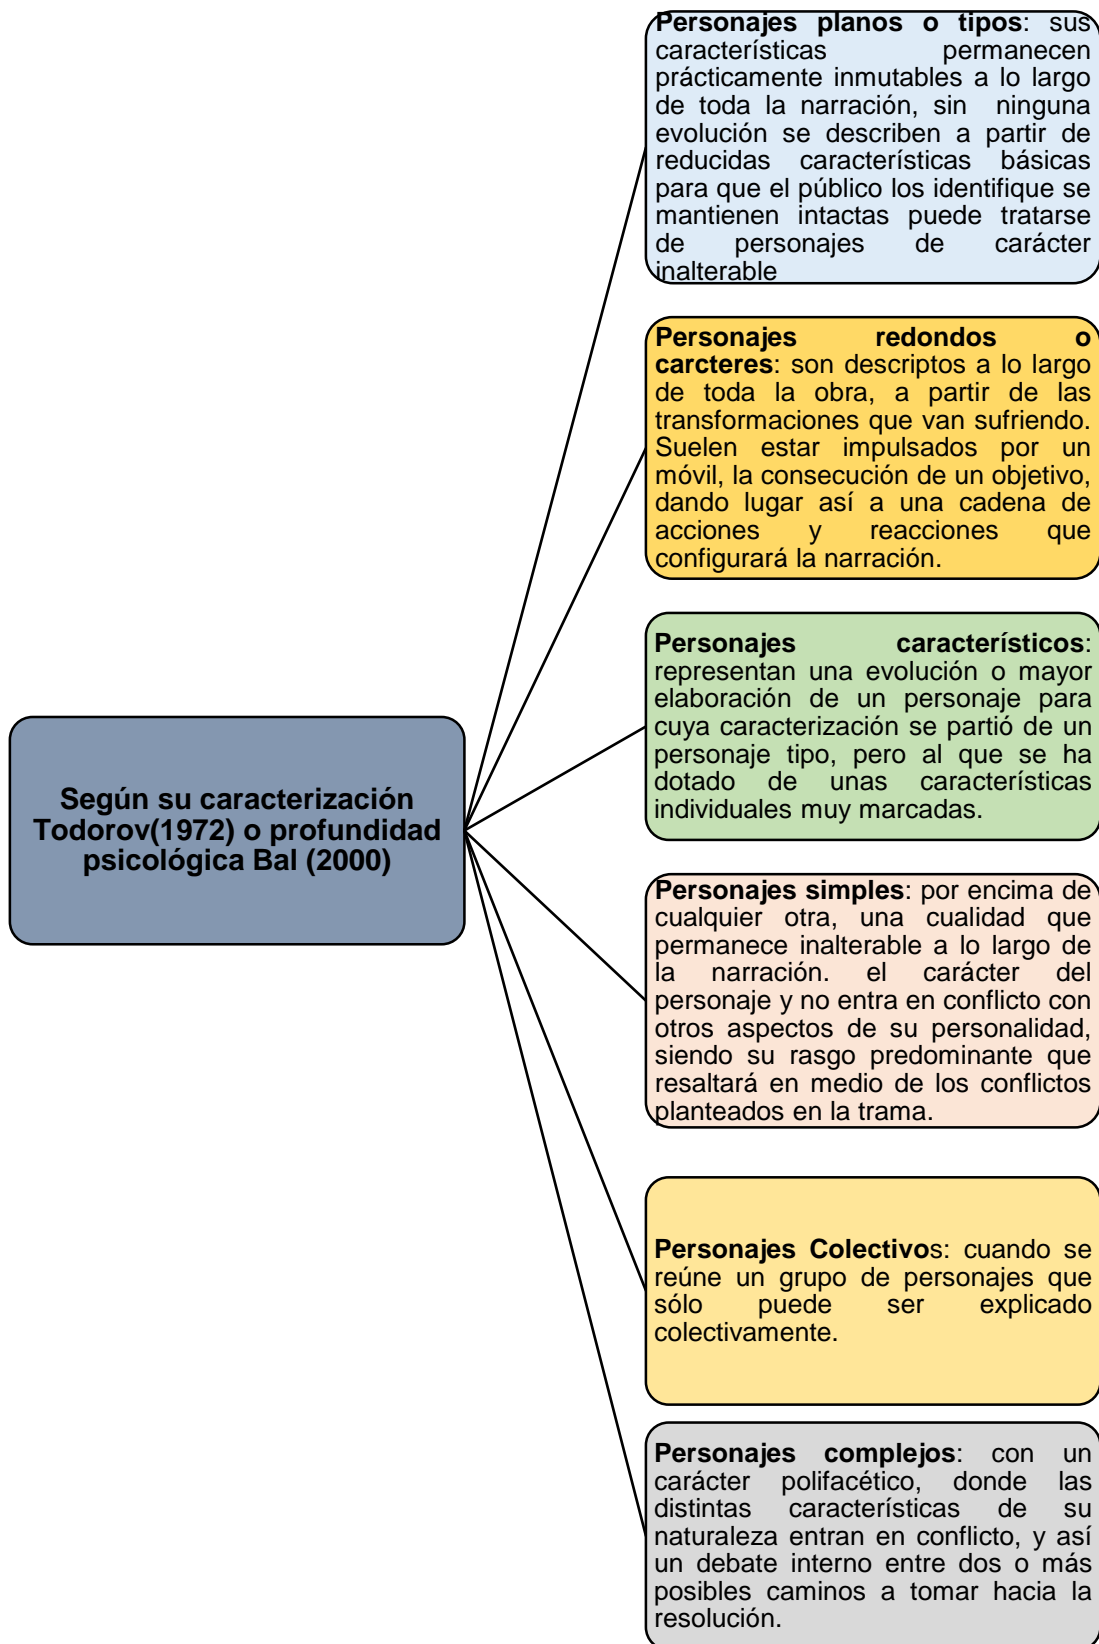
Según su caracterización Todorov(1972) o profundidad psicológica Bal (2000)

Personajes planos o tipos: sus características permanecen prácticamente inmutables a lo largo de toda la narración, sin ninguna evolución se describen a partir de reducidas características básicas para que el público los identifique se mantienen intactas puede tratarse de personajes de carácter inalterable

Personajes redondos o carcteres: son descriptos a lo largo de toda la obra, a partir de las transformaciones que van sufriendo. Suelen estar impulsados por un móvil, la consecución de un objetivo, dando lugar así a una cadena de acciones y reacciones que configurará la narración.

Personajes característicos: representan una evolución o mayor elaboración de un personaje para cuya caracterización se partió de un personaje tipo, pero al que se ha dotado de unas características individuales muy marcadas.

Personajes simples: por encima de cualquier otra, una cualidad que permanece inalterable a lo largo de la narración. el carácter del personaje y no entra en conflicto con otros aspectos de su personalidad, siendo su rasgo predominante que resaltará en medio de los conflictos planteados en la trama.

Personajes Colectivos: cuando se reúne un grupo de personajes que sólo puede ser explicado colectivamente.

Personajes complejos: con un carácter polifacético, donde las distintas características de su naturaleza entran en conflicto, y así un debate interno entre dos o más posibles caminos a tomar hacia la resolución.